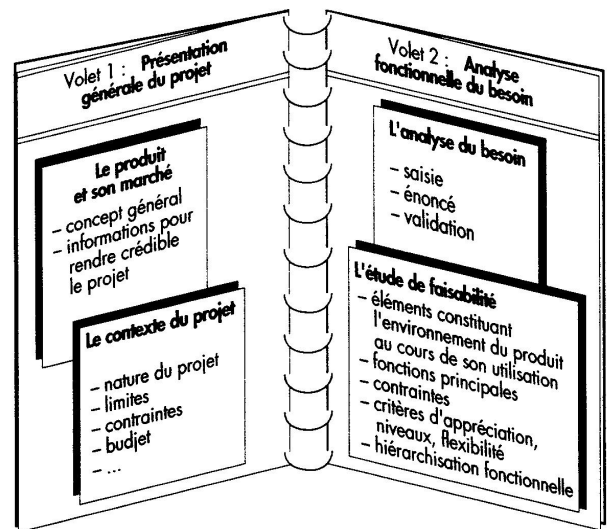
Volet 1 : Présentation générale du projet

Le produit et son marché
– concept général
– informations pour rendre crédible le projet

Le contexte du projet
– nature du projet
– limites
– contraintes
– budjet
– ...

Volet 2 : Analyse fonctionnelle du besoin

L'analyse du besoin
– saisie
– énoncé
– validation

L'étude de faisabilité
– éléments constituant l'environnement du produit au cours de son utilisation
– fonctions principales
– contraintes
– critères d'appréciation, niveaux, flexibilité
– hiérarchisation fonctionnelle